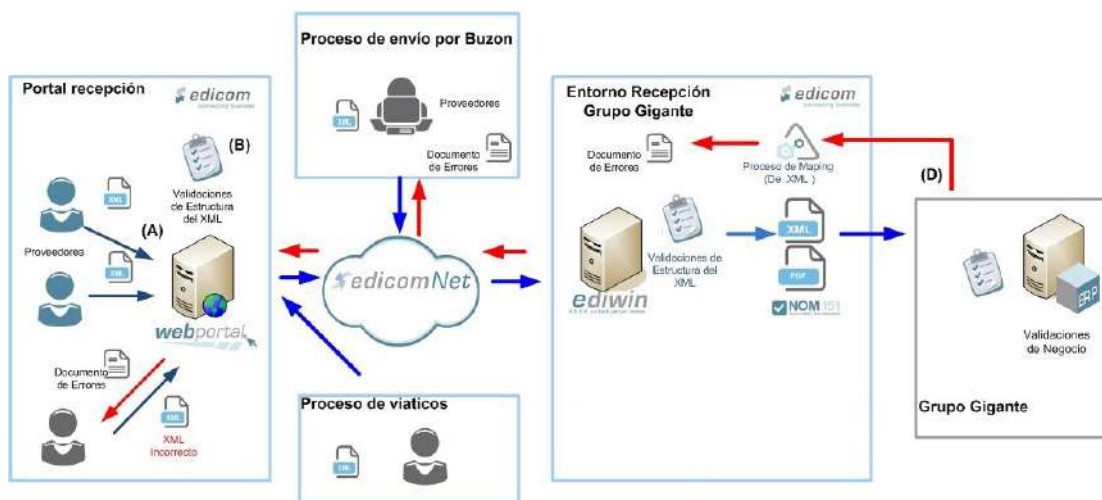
Proceso de envío por Buzon

XML

Proveedores

Documento de Errores

Portal recepción

edicom

(B)

Validaciones de Estructura del XML

XML

(A)

Proveedores

XML

webportal

Documento de Errores

XML

XML Incorrecto

edicomNet

Proceso de viaticos

XML

Entorno Recepción Grupo Gigante

edicom

Documento de Errores

Proceso de Maping (De XML)

(D)

Validaciones de Estructura del XML

XML

PDF

NOM 151

ediwin

ERP

Validaciones de Negocio

Grupo Gigante